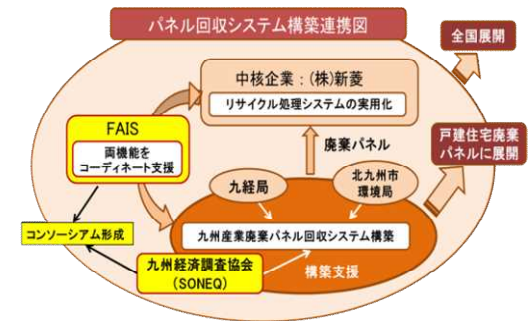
パネル回収システム構築連携図

全国展開

中核企業：(株)新菱

リサイクル処理システムの実用化

FAIS

両機能をコーディネート支援

廃棄パネル

戸建住宅廃棄パネルに展開

九経局

北九州市環境局

コンソーシアム形成

九州産業廃棄パネル回収システム構築

九州経済調査協会（SONEQ）

構築支援